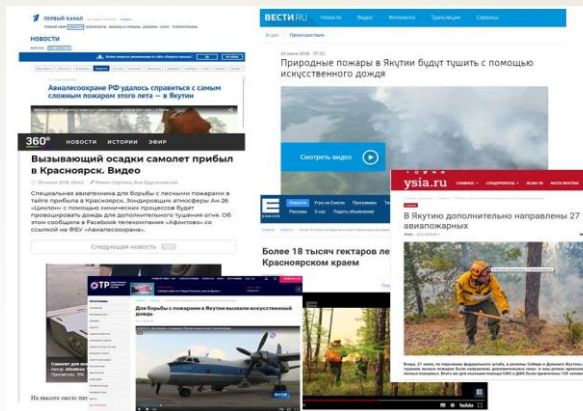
ПЕРВЫЙ КАНАЛ

НОВОСТИ

Авиалесоохране РФ удалось справиться с самым сложным пожаром этого лета — в Якутии

360°

НОВОСТИ ИСТОРИИ ВИДЕО

Вызывающий осадки самолет прибыл в Красноярск. Видео

Специальная авиатехника для борьбы с лесными пожарами в тайге прибыла в Красноярск. Зондировщик атмосферы Ан-26 «Циклон» с помощью химических процессов будет провоцировать дождь для дополнительного тушения огня. Об этом сообщила в Facebook телекомпания «Афонтово» со ссылкой на ФБУ «Авиалесоохрана».

Следующая новость

ВЕСТИ.RU Новости Видео Фотолента Трансляции Сервисы

Природные пожары в Якутии будут тушить с помощью искусственного дождя

Смотреть видео

Более 18 тысяч гектаров ле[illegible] Красноярском крае

ОТР

Для борьбы с пожарами в Якутии вызвали искусственный дождь

ysia.ru

В Якутию дополнительно направлены 27 авиапожарных